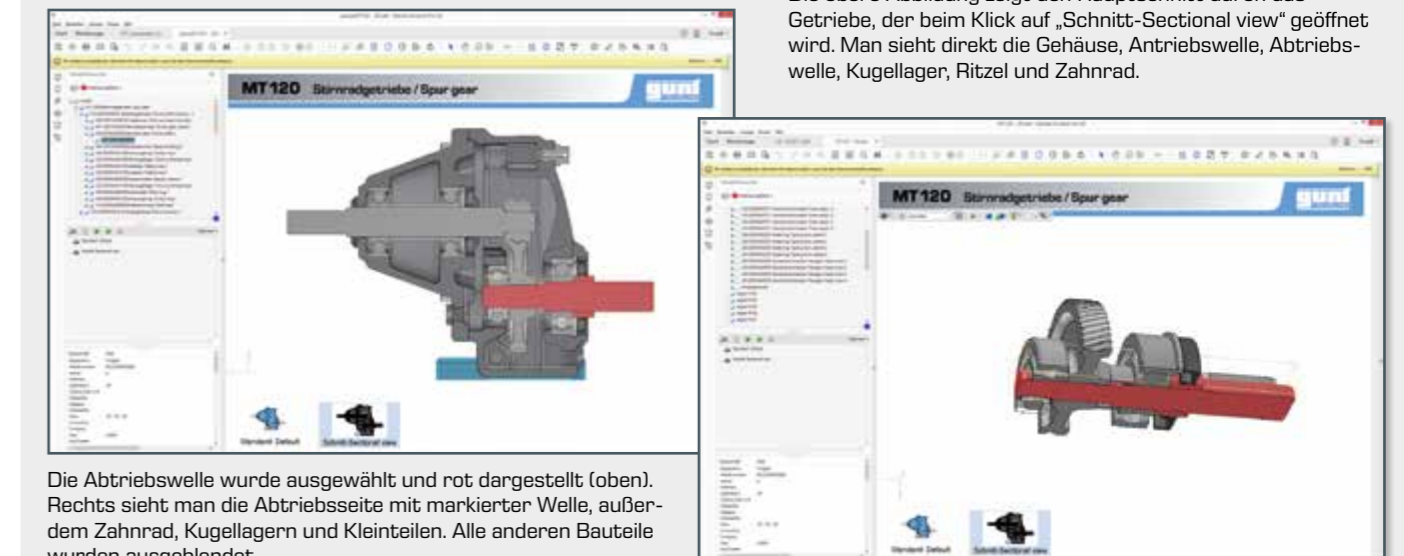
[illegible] Getriebe, der beim Klick auf „Schnitt-Sectional view“ geöffnet wird. Man sieht direkt die Gehäuse, Antriebswelle, Abtriebswelle, Kugellager, Ritzel und Zahnrad.

MT120 Stirnradgetriebe / Spur gear

gunt

Standard Default

Schnitt Sectional view

MT120 Stirnradgetriebe / Spur gear

gunt

Standard Default

Schnitt Sectional view

Die Abtriebswelle wurde ausgewählt und rot dargestellt (oben). Rechts sieht man die Abtriebsseite mit markierter Welle, außerdem Zahnrad, Kugellagern und Kleinteilen. Alle anderen Bauteile wurden ausgeblendet.